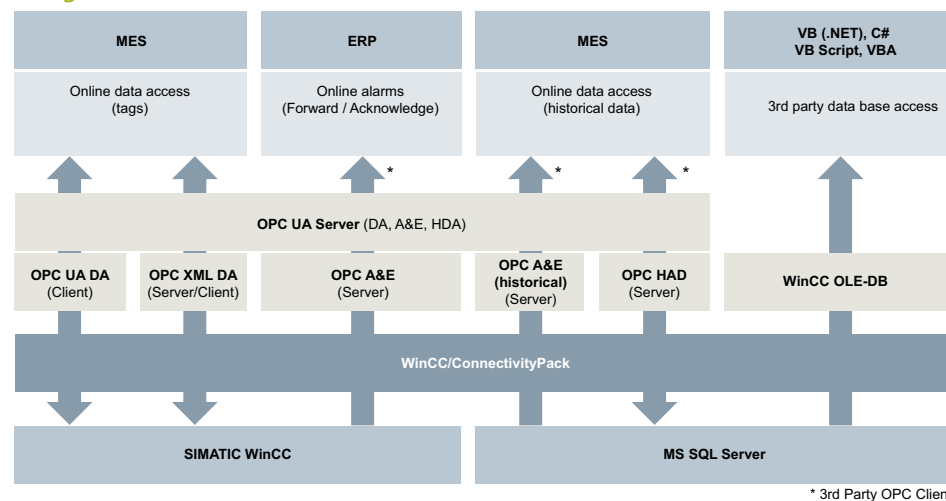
MES

Online data access (tags)

ERP

Online alarms (Forward / Acknowledge)

MES

Online data access (historical data)

VB (.NET), C#
VB Script, VBA

3rd party data base access

*

*

*

OPC UA Server (DA, A&E, HDA)

OPC UA DA
(Client)

OPC XML DA
(Server/Client)

OPC A&E
(Server)

OPC A&E
(historical)
(Server)

OPC HAD
(Server)

WinCC OLE-DB

WinCC/ConnectivityPack

SIMATIC WinCC

MS SQL Server

* 3rd Party OPC Clien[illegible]